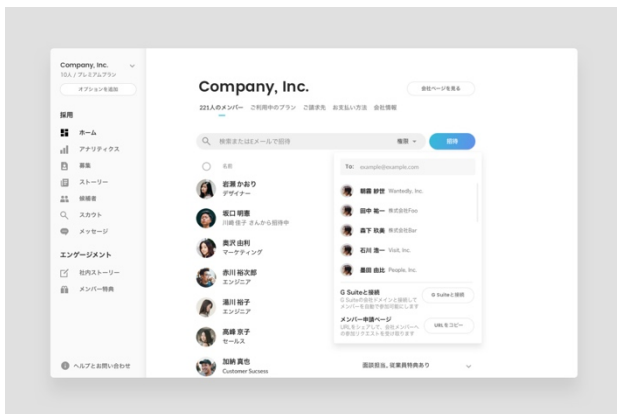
Company, Inc.
10人 / プレミアムプラン
オプションを追加

採用
ホーム
アナリティクス
募集
ストーリー
候補者
スカウト
メッセージ

エンゲージメント
社内ストーリー
メンバー特典

ヘルプとお問い合わせ

Company, Inc.
会社ページを見る

221人のメンバー　ご利用中のプラン　ご請求先　お支払い方法　会社情報

検索またはEメールで招待　権限　招待

名前
岩瀬 かおり
デザイナー
堀口 明憲
川崎 信子 さんから招待中
奥沢 由利
マーケティング
赤川 裕次郎
エンジニア
湯川 裕子
エンジニア
高峰 京子
セールス
加納 貴也
Customer Success

To: example@example.com

朝霧 耕世 Wantedly, Inc.
田中 有一 株式会社Foo
森下 吹美 株式会社Bar
石川 淳一 Visit, Inc.
墨田 由比 People, Inc.

G Suiteと接続
G Suiteの会社ドメインと接続してメンバーを自動で参加可能にします
G Suiteと接続

メンバー申請ページ
URLをシェアして、会社メンバーへの参加リクエストを受け取ります
URLをコピー

面談担当、従業員特典あり